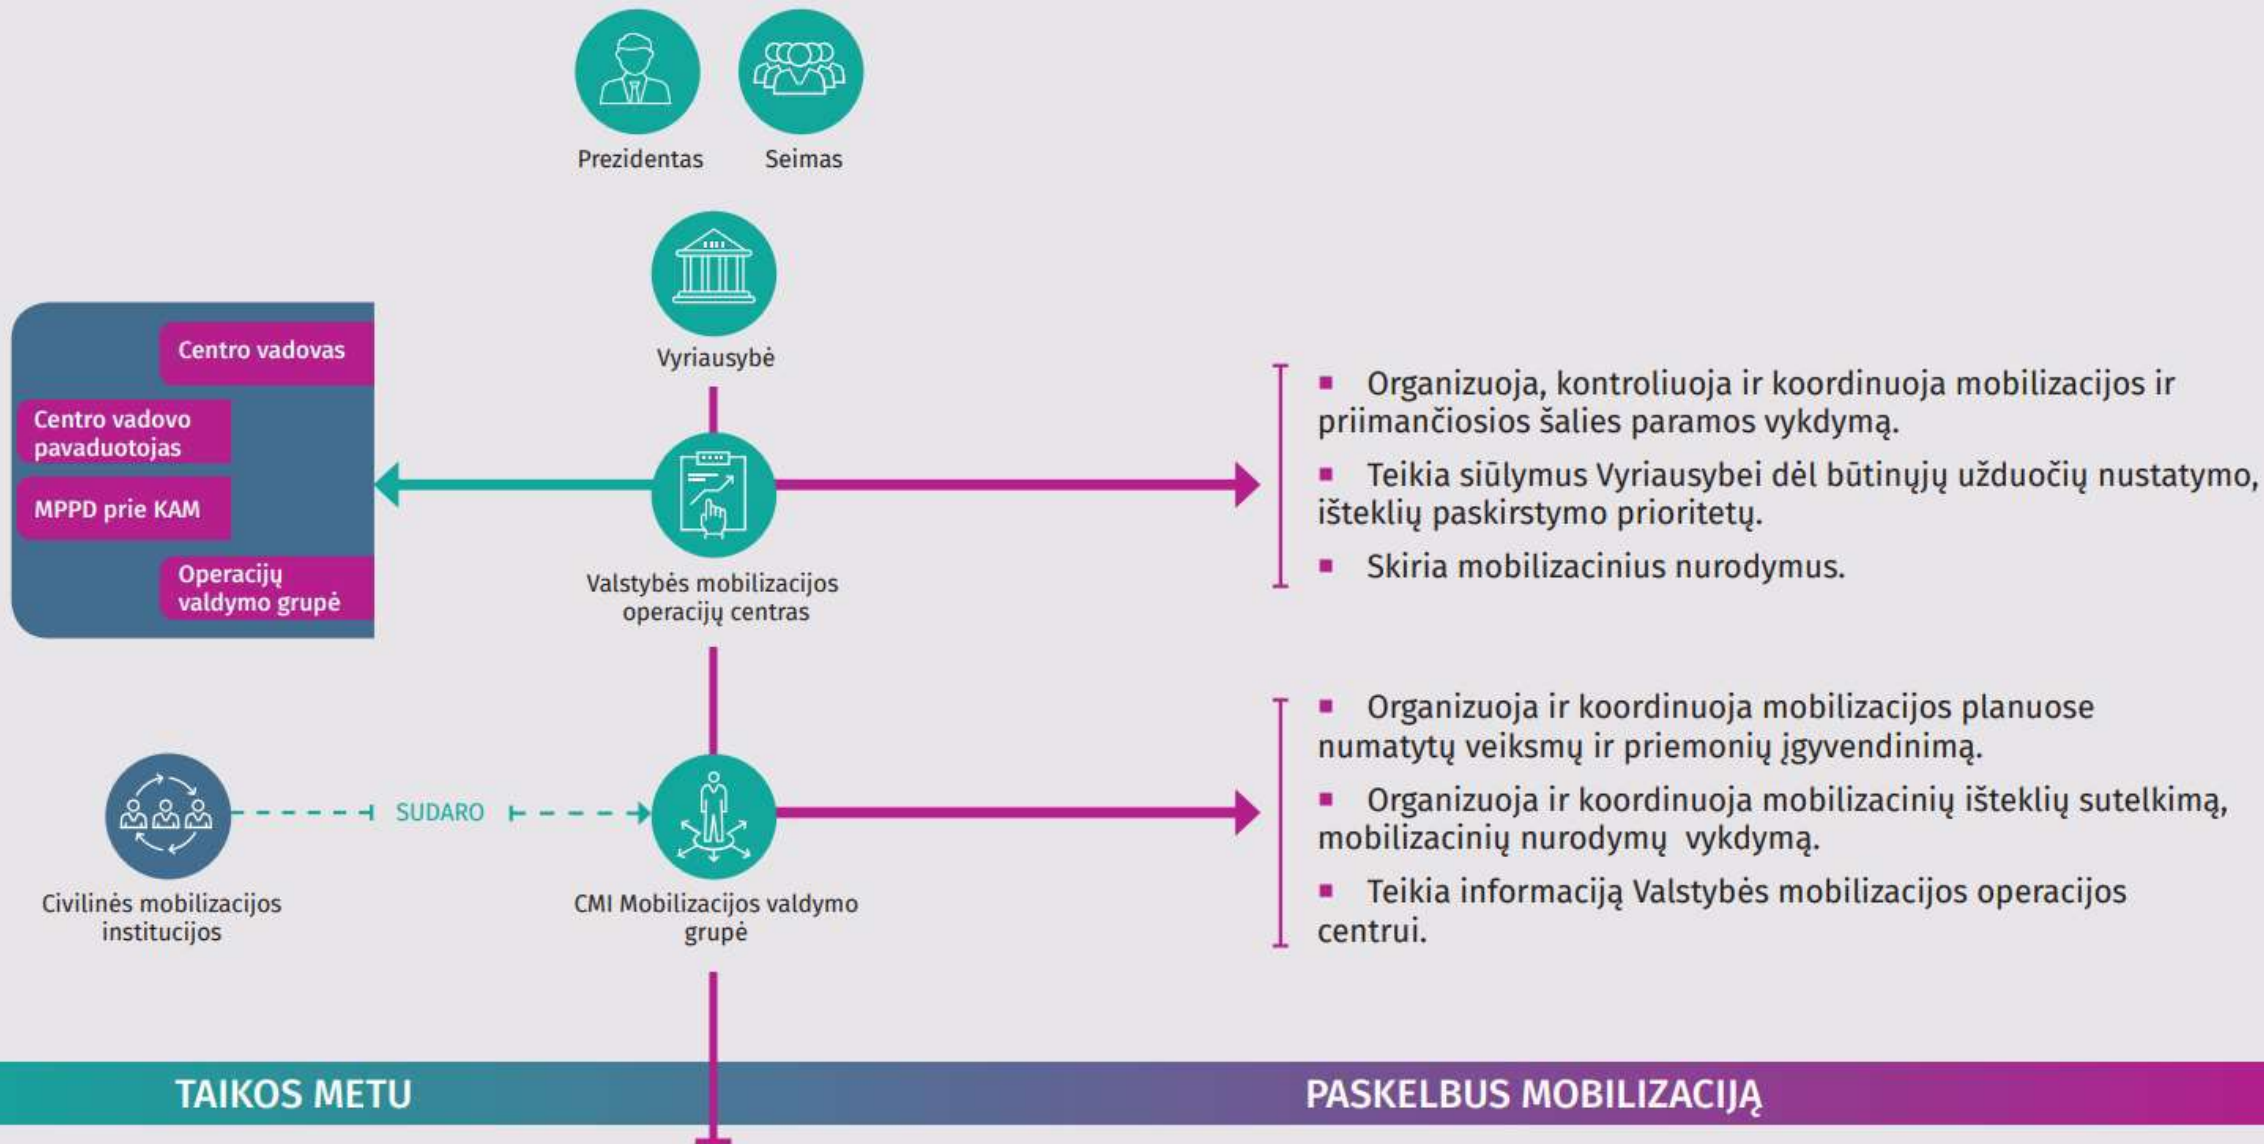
Prezidentas

Seimas

Vyriausybė

Centro vadovas

Centro vadovo pavaduotojas

MPPD prie KAM

Operacijų valdymo grupė

Valstybės mobilizacijos operacijų centras

- Organizuoja, kontroliuoja ir koordinuoja mobilizacijos ir priimančiosios šalies paramos vykdymą.
- Teikia siūlymus Vyriausybei dėl būtinųjų užduočių nustatymo, išteklių paskirstymo prioritetų.
- Skiria mobilizacinius nurodymus.

Civilinės mobilizacijos institucijos

SUDARO

CMI Mobilizacijos valdymo grupė

- Organizuoja ir koordinuoja mobilizacijos planuose numatytų veiksmų ir priemonių įgyvendinimą.
- Organizuoja ir koordinuoja mobilizacinių išteklių sutelkimą, mobilizacinių nurodymų vykdymą.
- Teikia informaciją Valstybės mobilizacijos operacijos centrui.

TAIKOS METU

PASKELBUS MOBILIZACIJĄ